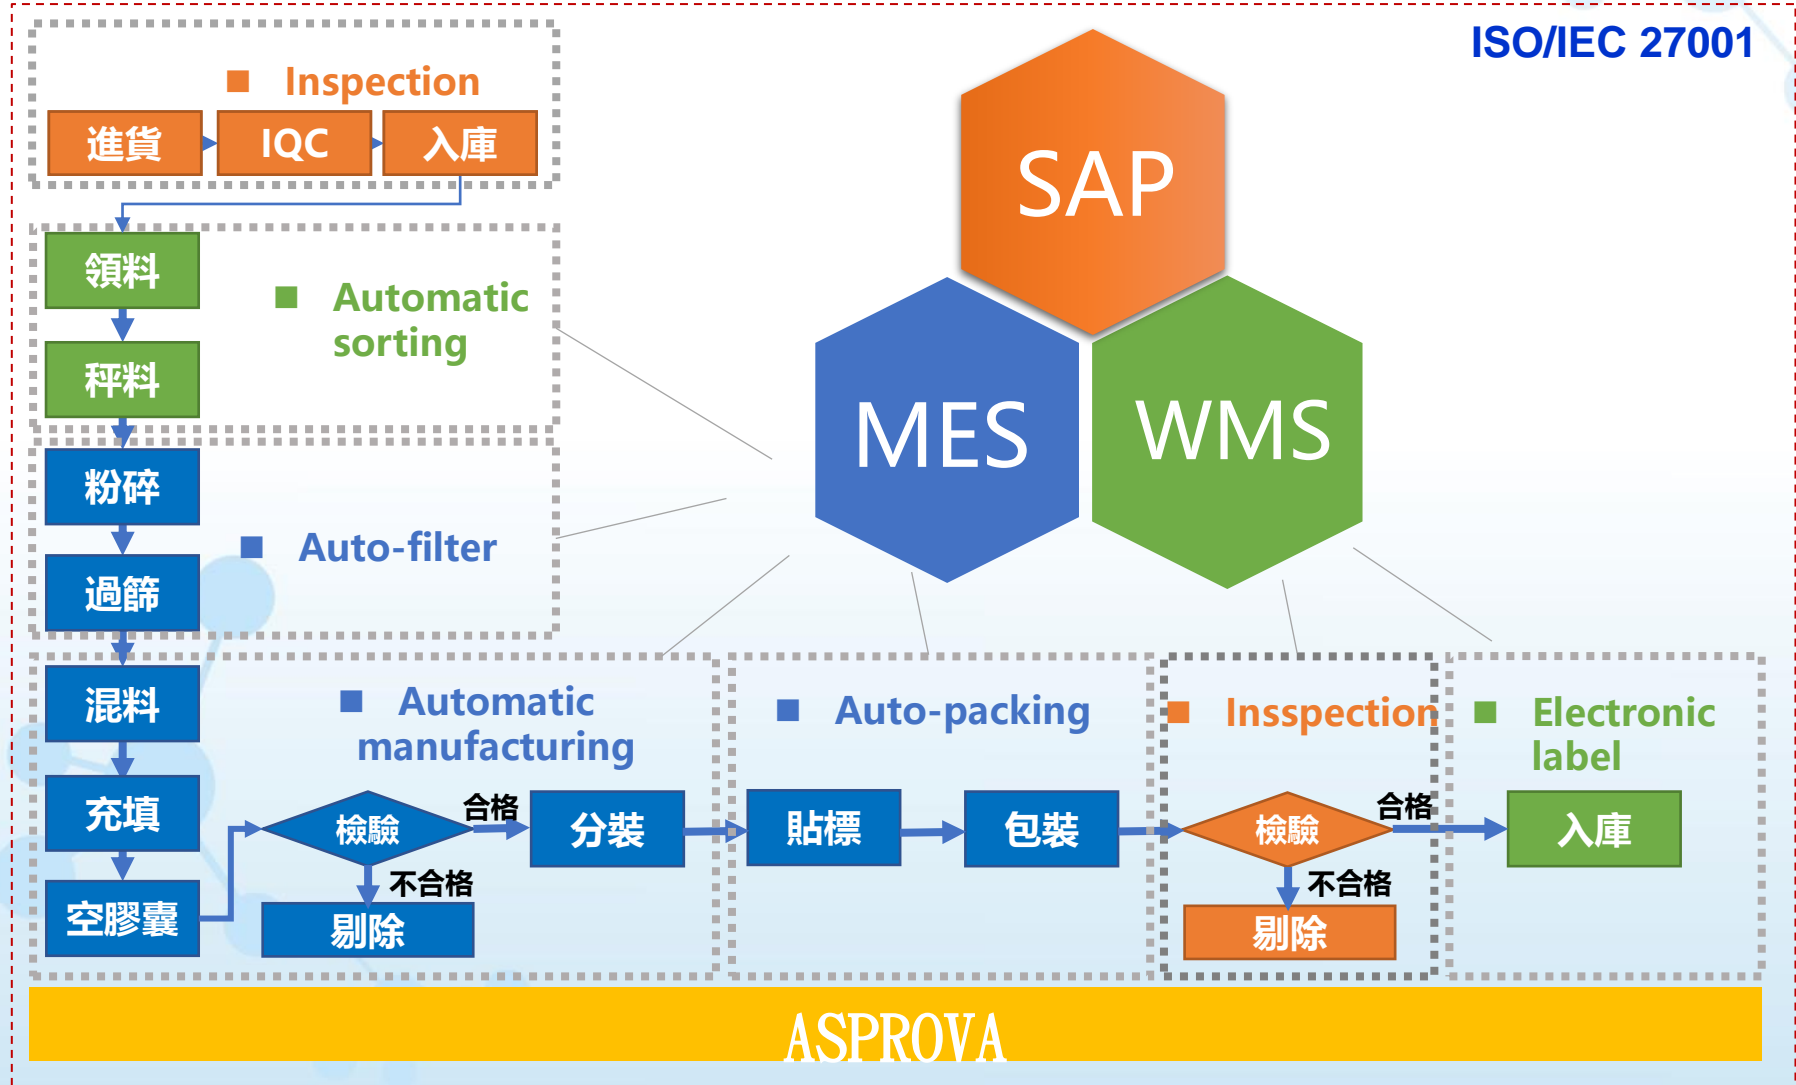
ISO/IEC 27001

■ Inspection

進貨 IQC 入庫

SAP

領料

■ Automatic sorting

秤料

MES

WMS

粉碎

■ Auto-filter

過篩

混料

■ Automatic manufacturing

■ Auto-packing

■ Insspection

■ Electronic label

充填

檢驗 合格 分裝

貼標 包裝

檢驗 合格 入庫

不合格

不合格

空膠囊

剔除

剔除

ASPROVA